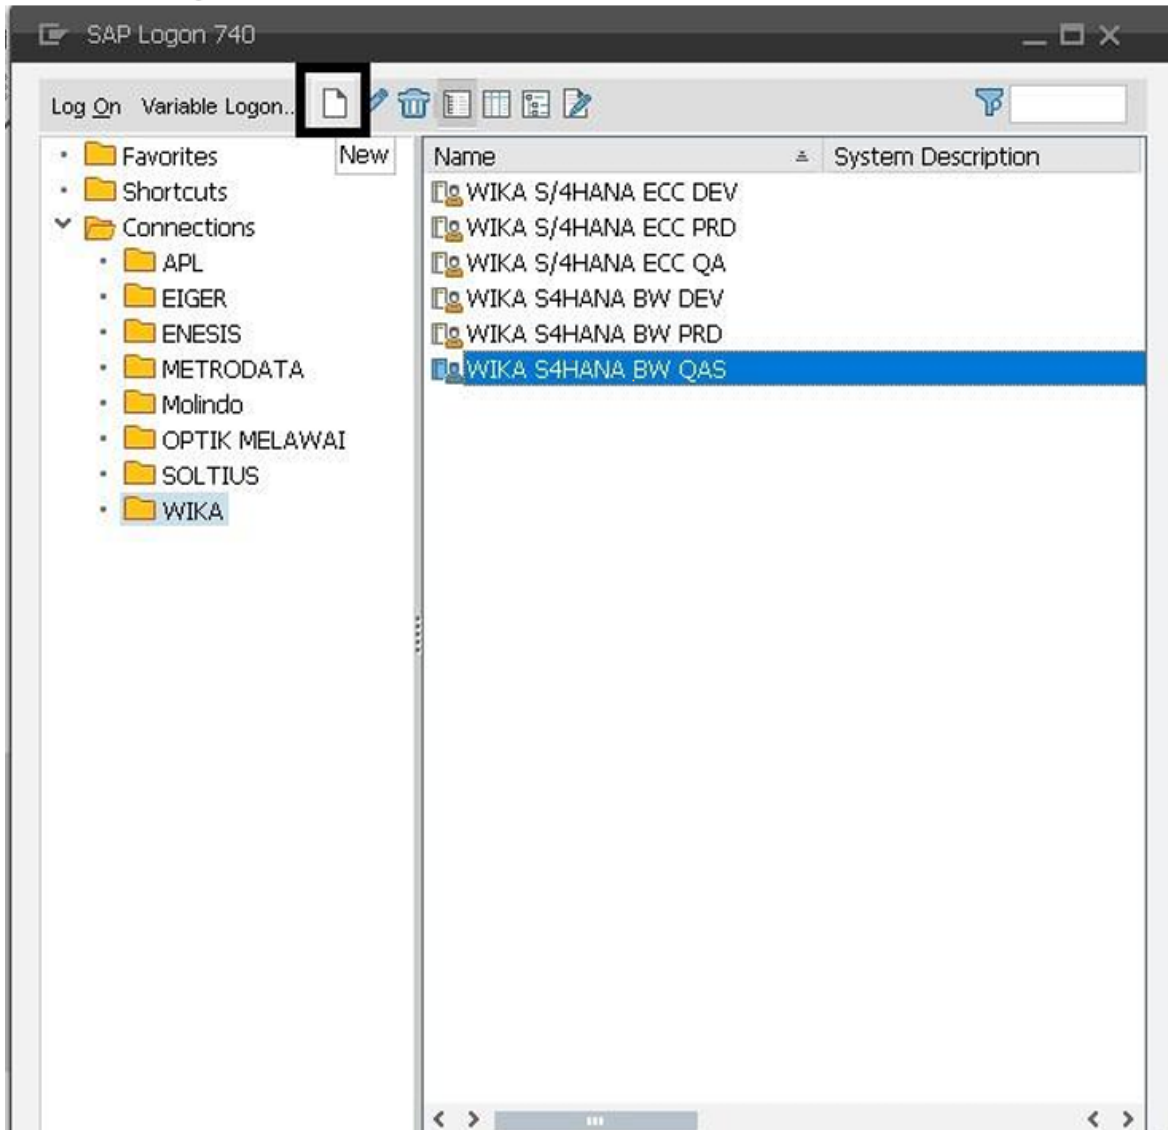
SAP Logon 740

Log On Variable Logon... New

Favorites
Shortcuts
Connections
APL
EIGER
ENESIS
METRODATA
Molindo
OPTIK MELAWAI
SOLTIUS
WIKA

| Name | System Description |
|---|---|
| WIKA S/4HANA ECC DEV | |
| WIKA S/4HANA ECC PRD | |
| WIKA S/4HANA ECC QA | |
| WIKA S4HANA BW DEV | |
| WIKA S4HANA BW PRD | |
| WIKA S4HANA BW QAS | |